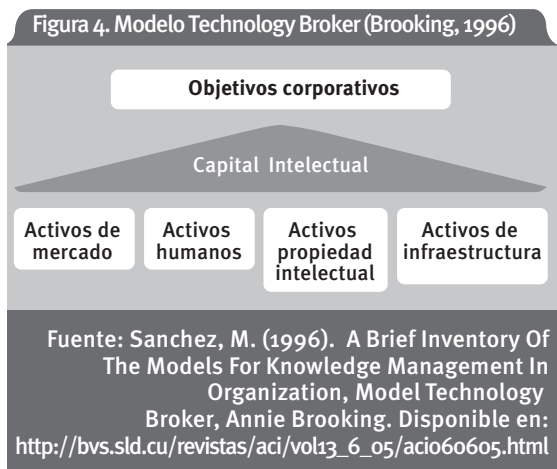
Figura 4. Modelo Technology Broker (Brooking, 1996)

Objetivos corporativos

Capital Intelectual

Activos de mercado

Activos humanos

Activos propiedad intelectual

Activos de infraestructura

Fuente: Sanchez, M. (1996). A Brief Inventory Of The Models For Knowledge Management In Organization, Model Technology Broker, Annie Brooking. Disponible en: http://bvs.sld.cu/revistas/aci/vol13_6_05/aci060605.html